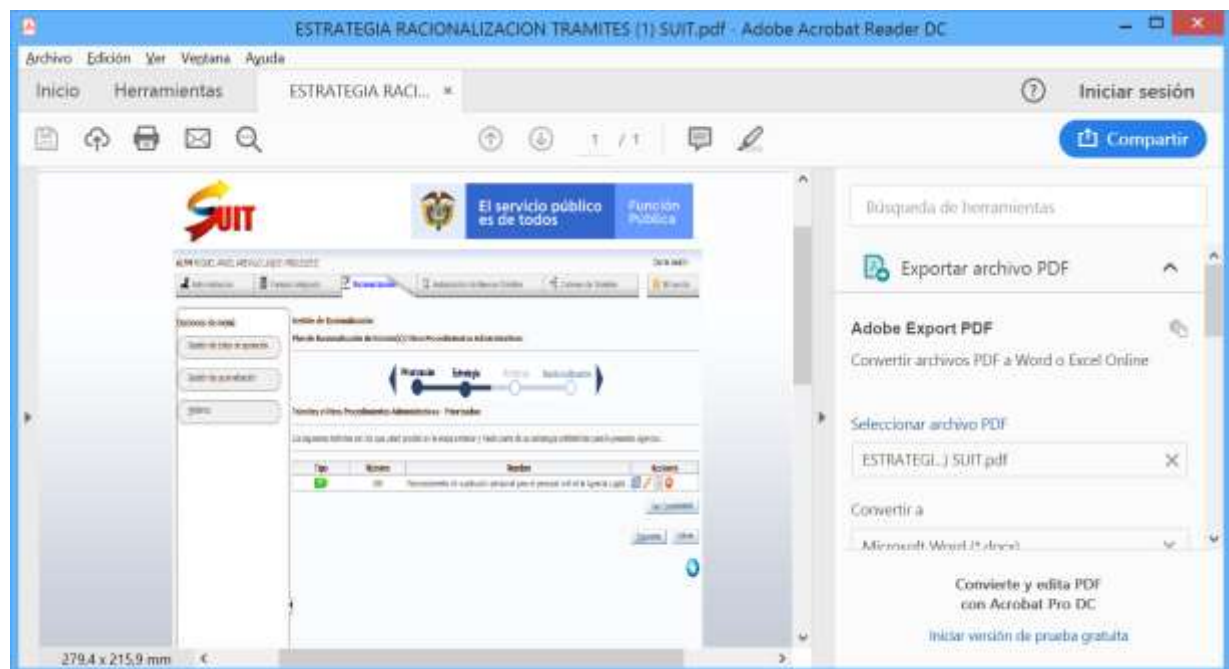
ESTRATEGIA RACIONALIZACION TRAMITES (1) SUIT.pdf - Adobe Acrobat Reader DC

Archivo Edición Ver Ventana Ayuda

Inicio Herramientas ESTRATEGIA RACI... ×

Iniciar sesión

1 / 1

Compartir

SUIT

El servicio público es de todos

Función Pública

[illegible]

Gestión de Racionalización

Plan de Racionalización de trámite(s) / Otros Procedimientos Administrativos

Priorización Estrategia

Trámites y Otros Procedimientos Administrativos - Priorizados

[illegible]

| Tipo | Número | Nombre | Acciones |
|---|---|---|---|
| | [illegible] | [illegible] | |

Búsqueda de herramientas

Exportar archivo PDF

Adobe Export PDF

Convertir archivos PDF a Word o Excel Online

Seleccionar archivo PDF

ESTRATEGI...) SUIT.pdf

Convertir a

Microsoft Word (*.docx)

Convierte y edita PDF con Acrobat Pro DC

Iniciar versión de prueba gratuita

279,4 x 215,9 mm